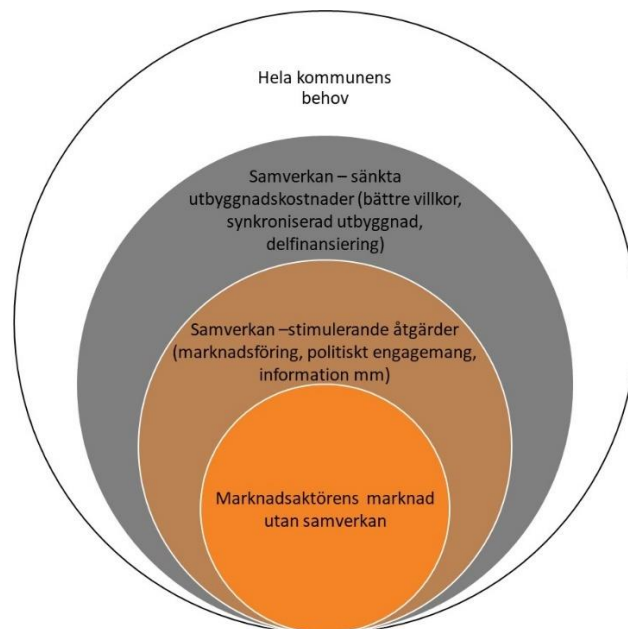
Hela kommunens behov

Samverkan – sänkta utbyggnadskostnader (bättre villkor, synkroniserad utbyggnad, delfinansiering)

Samverkan –stimulerande åtgärder (marknadsföring, politiskt engagemang, information mm)

Marknadsaktörens marknad utan samverkan